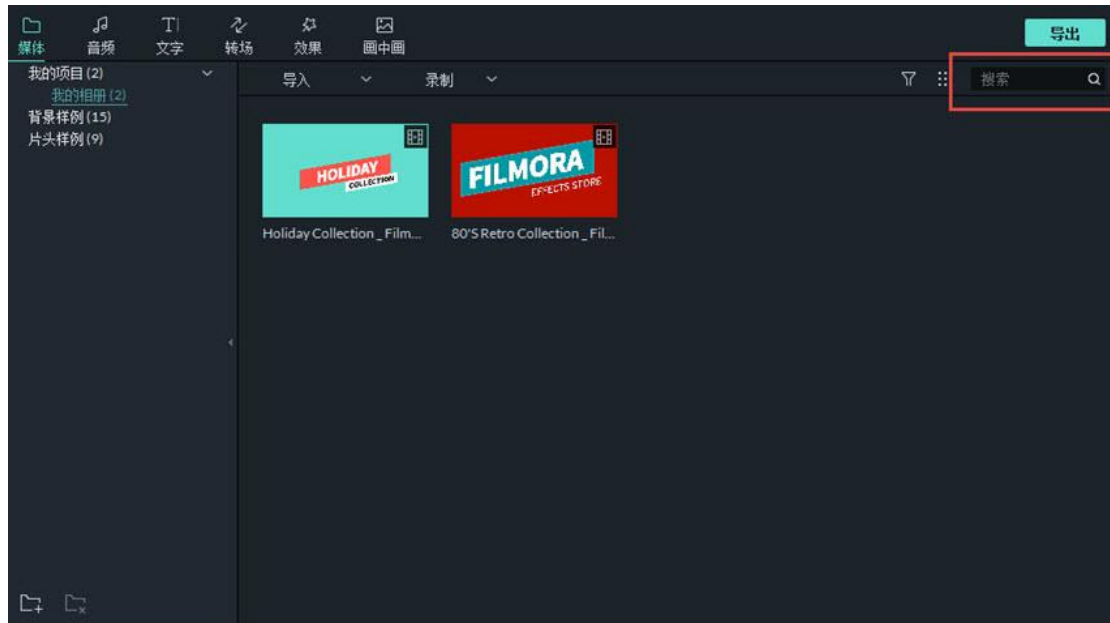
媒体 音频 文字 转场 效果 画中画

导出

我的项目 (2)
我的相册 (2)
背景样例 (15)
片头样例 (9)

导入 录制

搜索

HOLIDAY
COLLECTION

FILMORA
EFFECTS STORE

Holiday Collection _ Film...

80'S Retro Collection _ Fil...